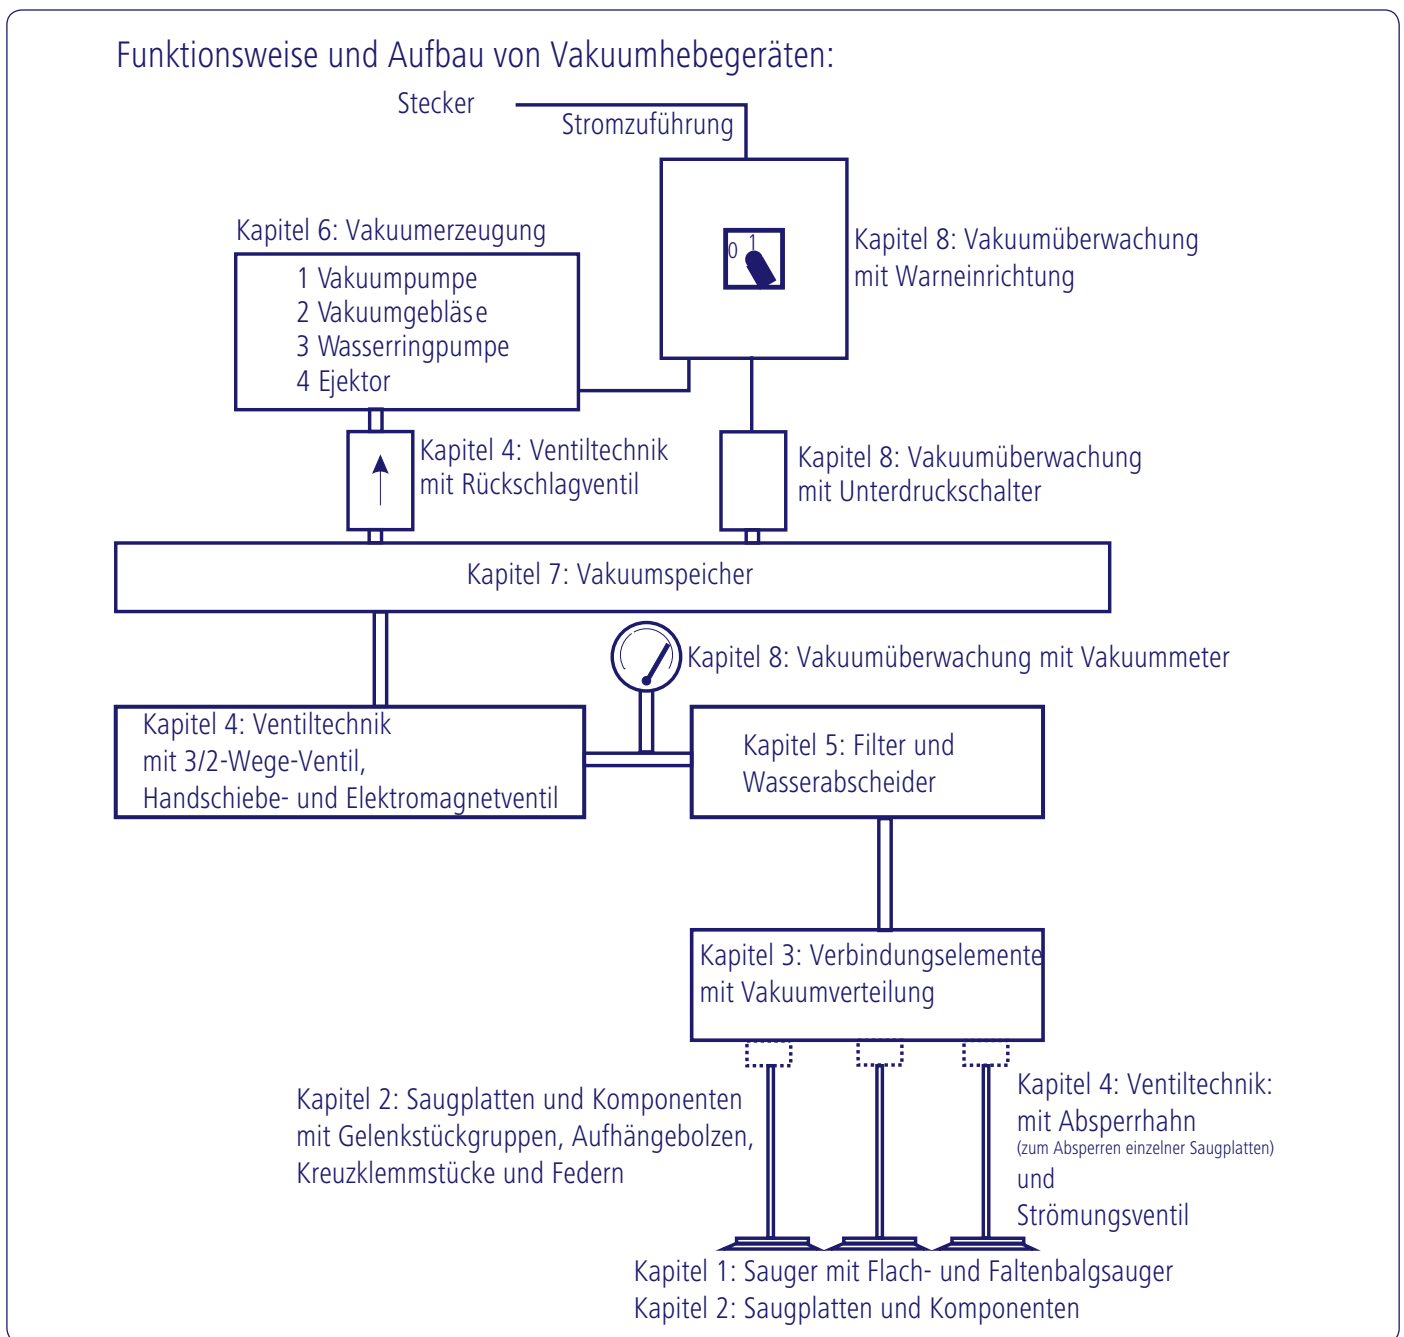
Funktionsweise und Aufbau von Vakuumhebegeräten:

Stecker

Stromzuführung

Kapitel 6: Vakuumerzeugung

1 Vakuumpumpe
2 Vakuumgebläse
3 Wasserringpumpe
4 Ejektor

0 1

Kapitel 8: Vakuumüberwachung mit Warneinrichtung

Kapitel 4: Ventiltechnik mit Rückschlagventil

Kapitel 8: Vakuumüberwachung mit Unterdruckschalter

Kapitel 7: Vakuumspeicher

Kapitel 8: Vakuumüberwachung mit Vakuummeter

Kapitel 4: Ventiltechnik mit 3/2-Wege-Ventil, Handschiebe- und Elektromagnetventil

Kapitel 5: Filter und Wasserabscheider

Kapitel 3: Verbindungselemente mit Vakuumverteilung

Kapitel 2: Saugplatten und Komponenten mit Gelenkstückgruppen, Aufhängebolzen, Kreuzklemmstücke und Federn

Kapitel 4: Ventiltechnik: mit Absperrhahn (zum Absperren einzelner Saugplatten) und Strömungsventil

Kapitel 1: Sauger mit Flach- und Faltenbalgsauger
Kapitel 2: Saugplatten und Komponenten